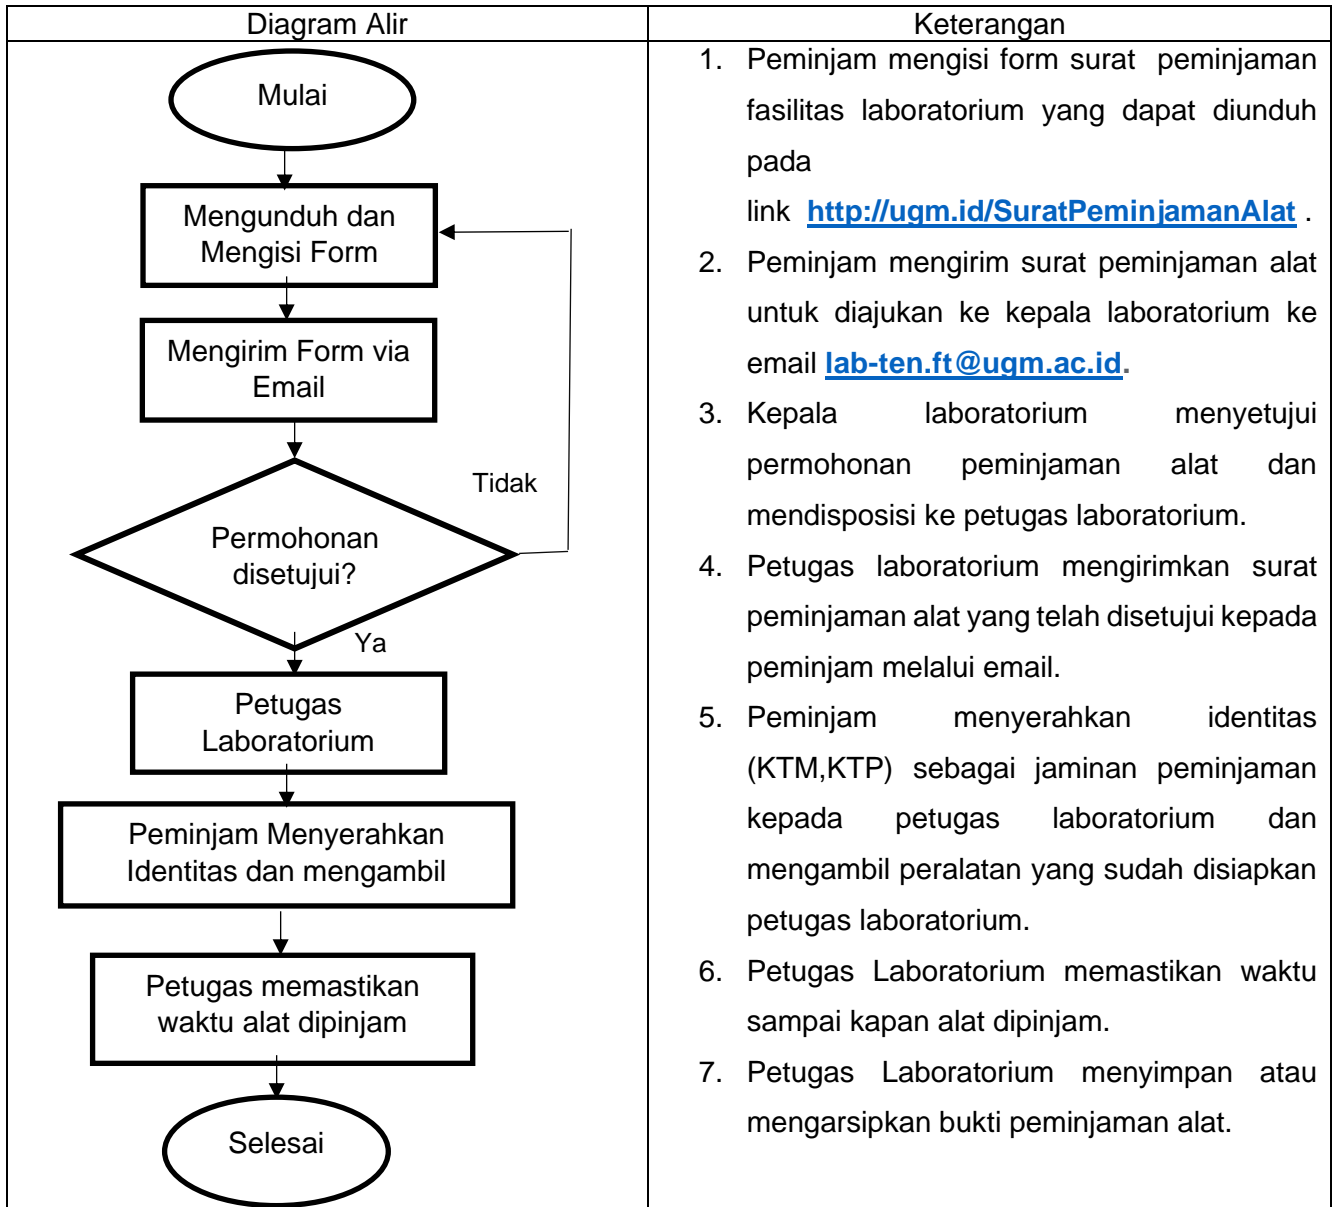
| Diagram Alir | Keterangan |
|---|---|
| Mulai<br>Mengunduh dan Mengisi Form<br>Mengirim Form via Email<br>Permohonan disetujui?<br>Tidak<br>Ya<br>Petugas Laboratorium<br>Peminjam Menyerahkan Identitas dan mengambil<br>Petugas memastikan waktu alat dipinjam<br>Selesai | 1. Peminjam mengisi form surat peminjaman fasilitas laboratorium yang dapat diunduh pada link **http://ugm.id/SuratPeminjamanAlat** .<br>2. Peminjam mengirim surat peminjaman alat untuk diajukan ke kepala laboratorium ke email **lab-ten.ft@ugm.ac.id**.<br>3. Kepala laboratorium menyetujui permohonan peminjaman alat dan mendisposisi ke petugas laboratorium.<br>4. Petugas laboratorium mengirimkan surat peminjaman alat yang telah disetujui kepada peminjam melalui email.<br>5. Peminjam menyerahkan identitas (KTM,KTP) sebagai jaminan peminjaman kepada petugas laboratorium dan mengambil peralatan yang sudah disiapkan petugas laboratorium.<br>6. Petugas Laboratorium memastikan waktu sampai kapan alat dipinjam.<br>7. Petugas Laboratorium menyimpan atau mengarsipkan bukti peminjaman alat. |